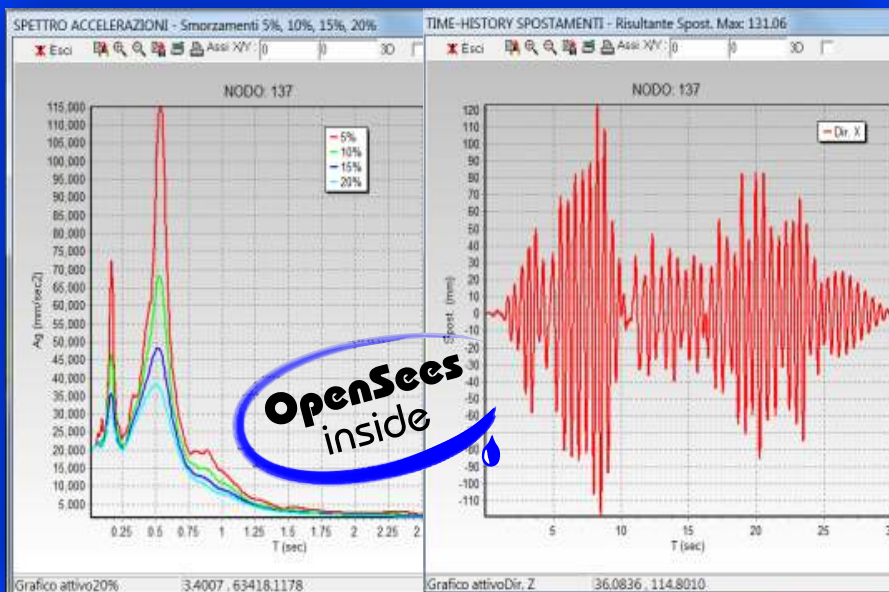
SPETTRO ACCELERAZIONI - Smorzamenti 5%, 10%, 15%, 20%

Esci Assi X/Y: 0 0 3D

NODO: 137

5%
10%
15%
20%

115,000
110,000
105,000
100,000
95,000
90,000
85,000
80,000
75,000
70,000
65,000
60,000
55,000
50,000
45,000
40,000
35,000
30,000
25,000
20,000
15,000
10,000
5,000

Ag (mm/sec2)

0.25 0.5 0.75 1 1.25 1.5 1.75 2 2.25 2

T (sec)

Grafico attivo20% 3.4007 , 63418.1178

TIME-HISTORY SPOSTAMENTI - Risultante Spost. Max: 131.06

Esci Assi X/Y: 0 0 3D

NODO: 137

Dir. X

120
110
100
90
80
70
60
50
40
30
20
10
0
-10
-20
-30
-40
-50
-60
-70
-80
-90
-100
-110

Spost. (mm)

5 10 15 20 25 3

T (sec)

Grafico attivoDir. Z 36.0836 , 114.8010

OpenSees inside